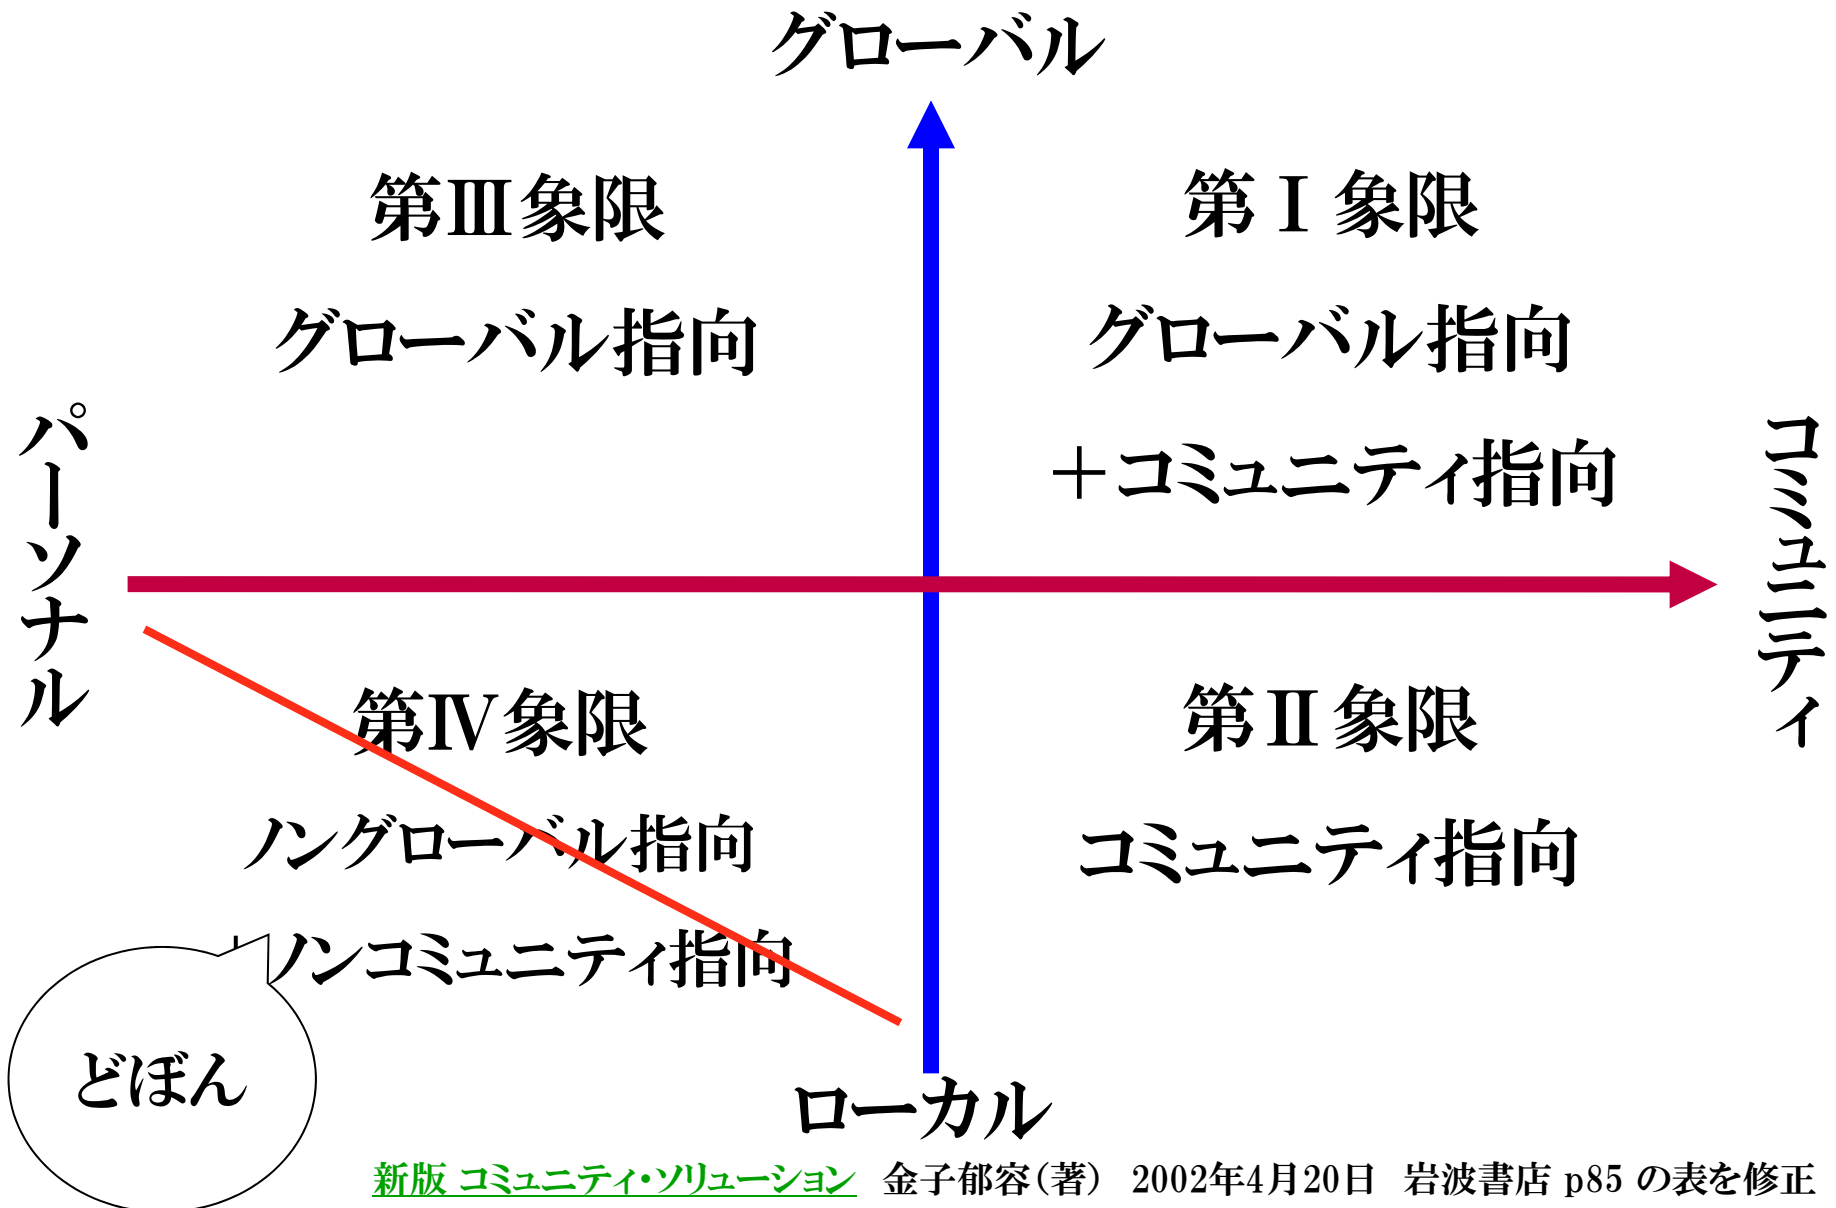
グローバル

第Ⅲ象限

グローバル指向

第Ⅰ象限

グローバル指向

＋コミュニティ指向

パーソナル

コミュニティ

第Ⅳ象限

ノングローバル指向

＋ノンコミュニティ指向

第Ⅱ象限

コミュニティ指向

どぼん

ローカル

新版 コミュニティ・ソリューション 金子郁容（著） 2002年4月20日 岩波書店 p85 の表を修正